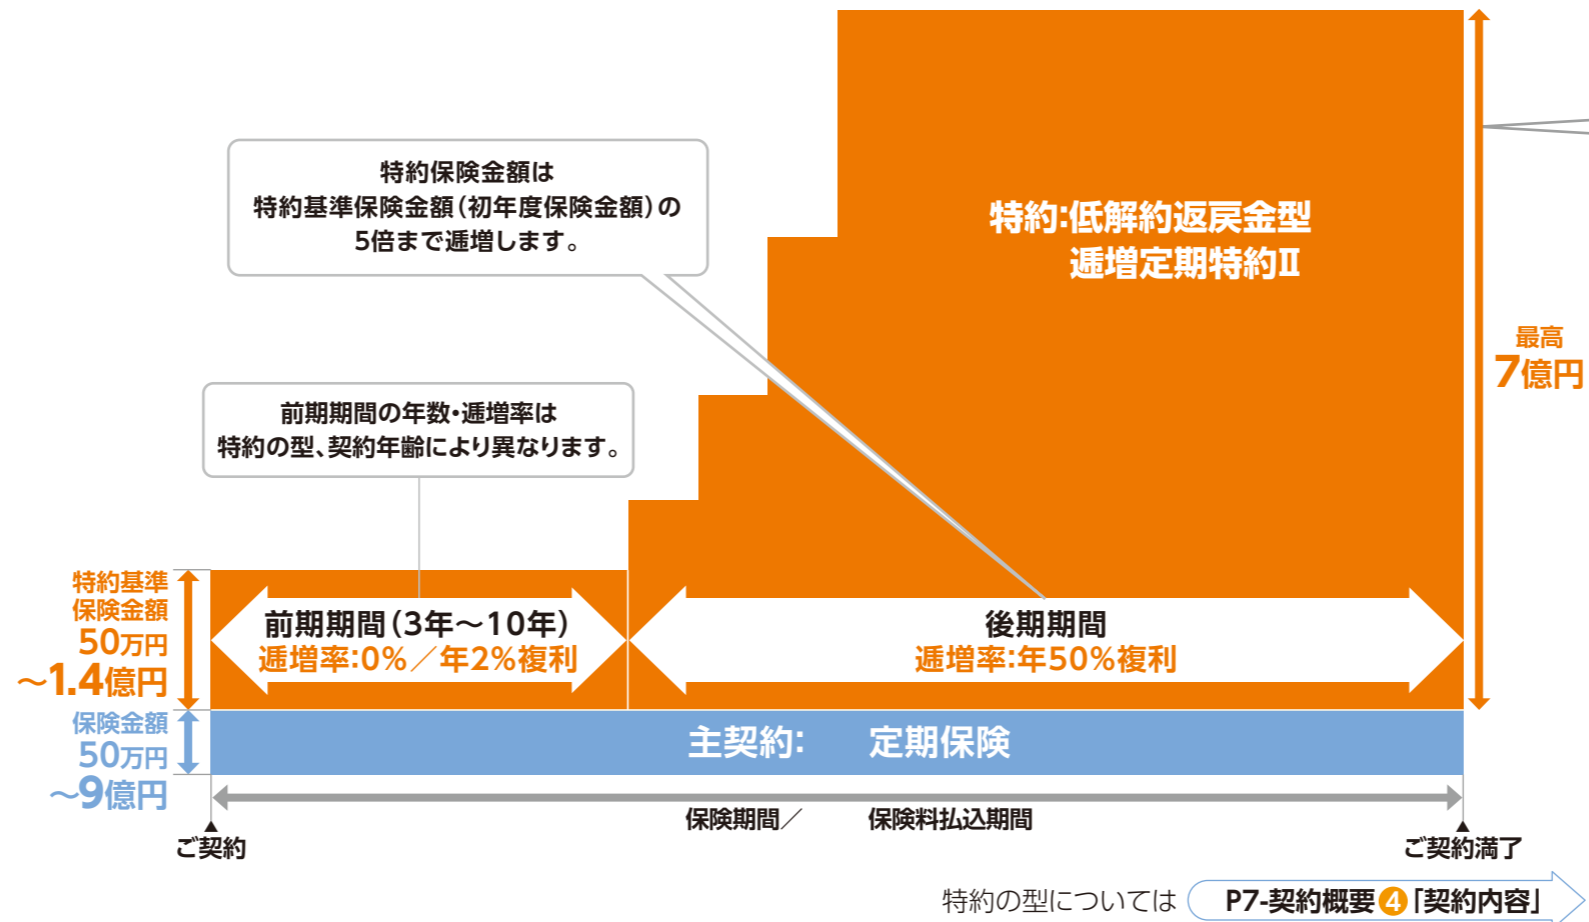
特約保険金額は
特約基準保険金額(初年度保険金額)の
5倍まで逓増します。

特約:低解約返戻金型
逓増定期特約Ⅱ

最高
7億円

前期期間の年数・逓増率は
特約の型、契約年齢により異なります。

特約基準
保険金額
50万円
~1.4億円

前期期間(3年~10年)
逓増率:0%/年2%複利

後期期間
逓増率:年50%複利

保険金額
50万円
~9億円

主契約: 定期保険

保険期間/ 保険料払込期間

ご契約

ご契約満了

特約の型については P7-契約概要 4「契約内容」